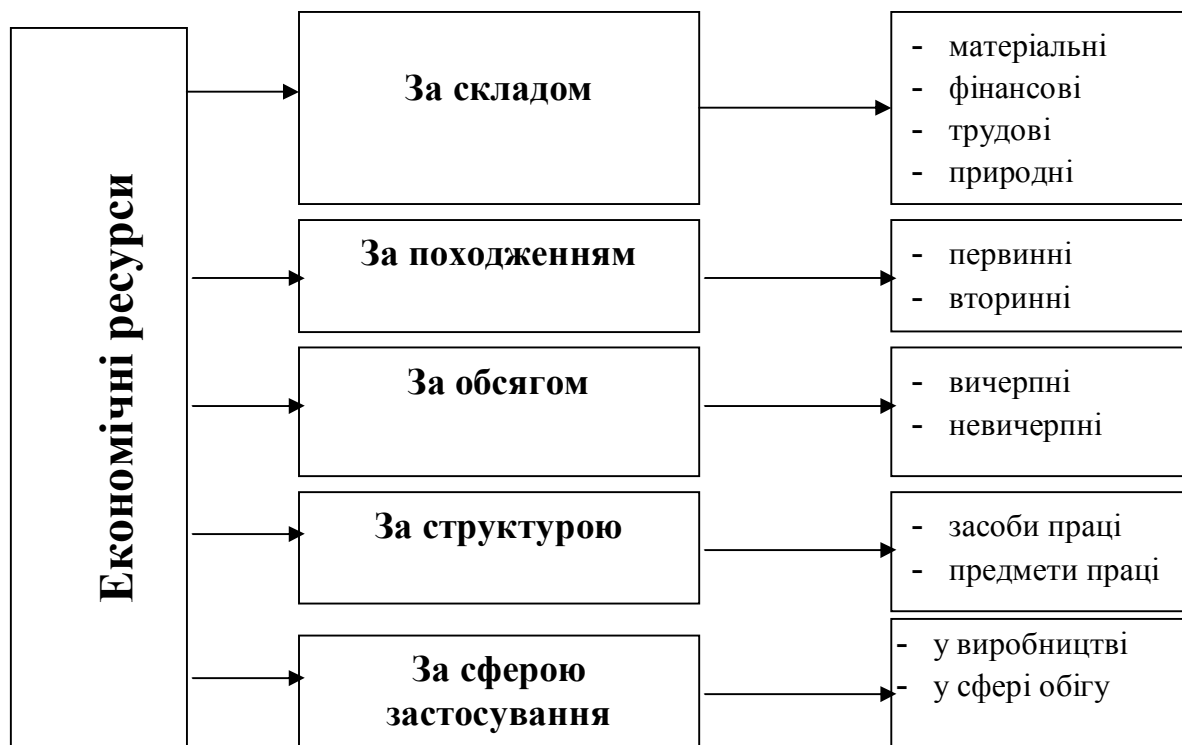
Економічні ресурси

За складом

- матеріальні
- фінансові
- трудові
- природні

За походженням

- первинні
- вторинні

За обсягом

- вичерпні
- невичерпні

За структурою

- засоби праці
- предмети праці

За сферою застосування

- у виробництві
- у сфері обігу